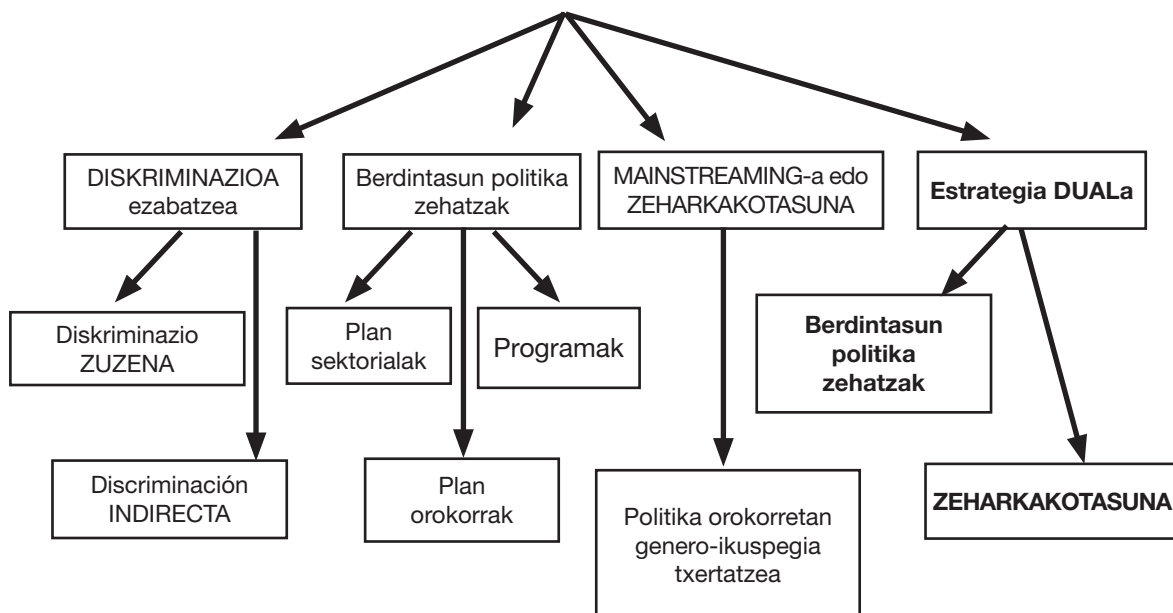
DISKRIMINAZIOA ezabatzea

Berdintasun politika zehatzak

MAINSTREAMING-a edo ZEHARKAKOTASUNA

Estrategia DUALa

Diskriminazio ZUZENA

Discriminación INDIRECTA

Plan sektorialak

Programak

Plan orokorrak

Politika orokorretan genero-ikuspegia txertatzea

Berdintasun politika zehatzak

ZEHARKAKOTASUNA